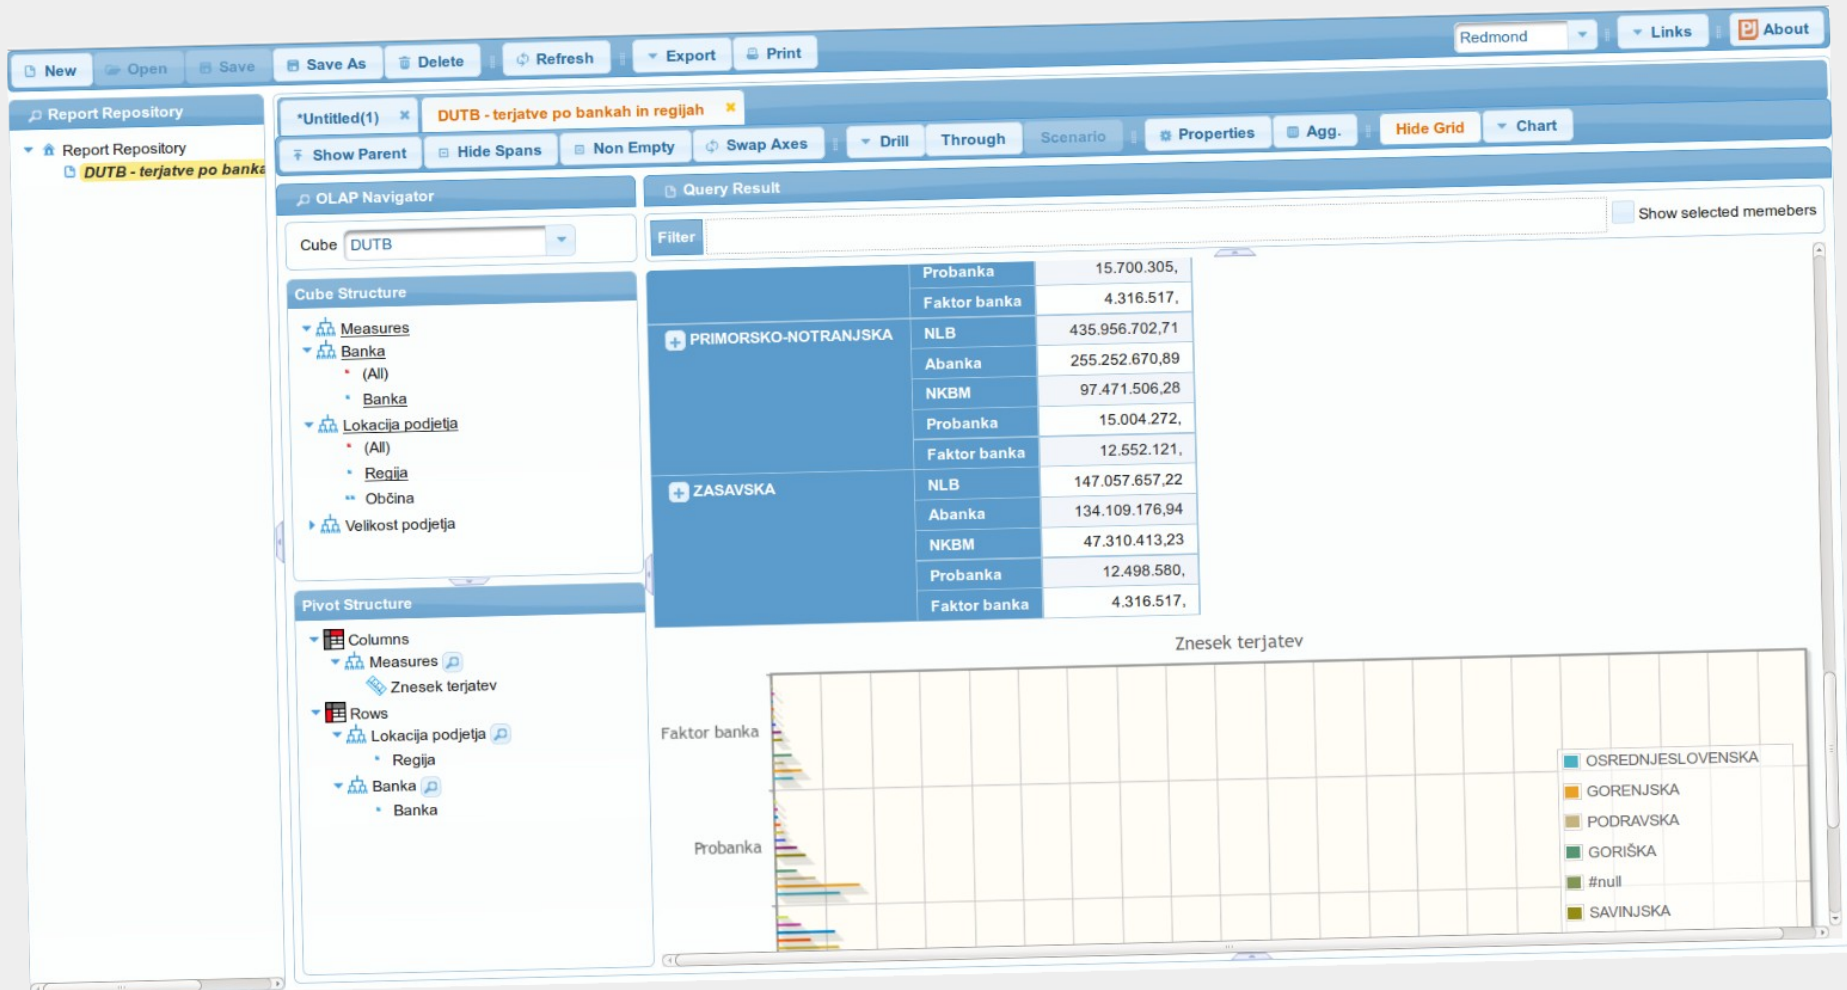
New Open Save Save As Delete Refresh Export Print Redmond Links About

Report Repository

Report Repository
DUTB - terjatve po banka

*Untitled(1) DUTB - terjatve po bankah in regijah

Show Parent Hide Spans Non Empty Swap Axes Drill Through Scenario Properties Agg. Hide Grid Chart

OLAP Navigator

Cube DUTB

Cube Structure

Measures
Banka
(All)
Banka
Lokacija podjetja
(All)
Regija
Občina
Velikost podjetja

Pivot Structure

Columns
Measures
Znesek terjatev
Rows
Lokacija podjetja
Regija
Banka
Banka

Query Result

Show selected memebers

Filter

| | Probanka | 15.700.305, |
|---|---|---|
| | Faktor banka | 4.316.517, |
| PRIMORSKO-NOTRANJSKA | NLB | 435.956.702,71 |
| | Abanka | 255.252.670,89 |
| | NKBM | 97.471.506,28 |
| | Probanka | 15.004.272, |
| | Faktor banka | 12.552.121, |
| ZASAVSKA | NLB | 147.057.657,22 |
| | Abanka | 134.109.176,94 |
| | NKBM | 47.310.413,23 |
| | Probanka | 12.498.580, |
| | Faktor banka | 4.316.517, |

Znesek terjatev

Faktor banka
Probanka

OSREDNJESLOVENSKA
GORENJSKA
PODRAVSKA
GORIŠKA
#null
SAVINJSKA